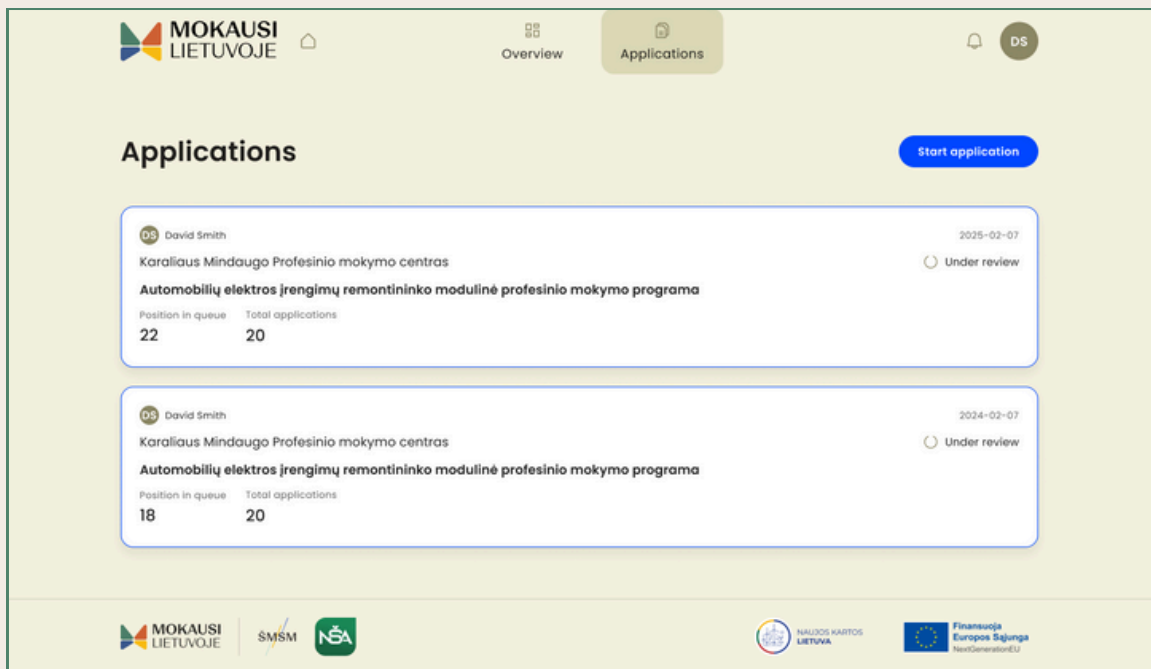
MOKAUSI LIETUVOJE

Overview

Applications

DS

Applications

Start application

DS David Smith

2025-02-07

Karaliaus Mindaugo Profesinio mokymo centras

Under review

Automobilių elektros įrengimų remontininko modulinė profesinio mokymo programa

Position in queue
22

Total applications
20

DS David Smith

2024-02-07

Karaliaus Mindaugo Profesinio mokymo centras

Under review

Automobilių elektros įrengimų remontininko modulinė profesinio mokymo programa

Position in queue
18

Total applications
20

MOKAUSI LIETUVOJE

ŠMSM

NŠA

NAUJOS KARTOS LIETUVA

Finansuoja Europos Sąjunga NextGenerationEU